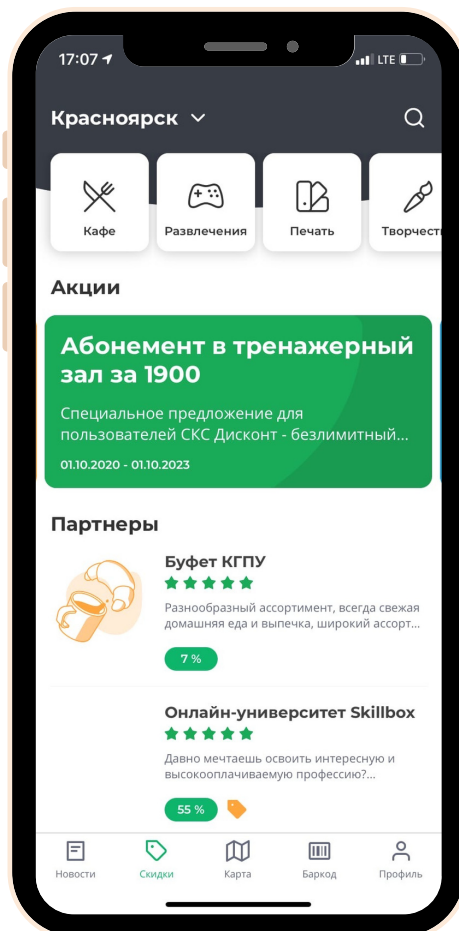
17:07 LTE

Красноярск

Кафе
Развлечения
Печать
Творчест

Акции

Абонемент в тренажерный зал за 1900

Специальное предложение для пользователей СКС Дисконт - безлимитный...

01.10.2020 - 01.10.2023

Партнеры

Буфет КГПУ

Разнообразный ассортимент, всегда свежая домашняя еда и выпечка, широкий ассорт...

7 %

Онлайн-университет Skillbox

Давно мечтаешь освоить интересную и высокооплачиваемую профессию?...

55 %

Новости
Скидки
Карта
Баркод
Профиль